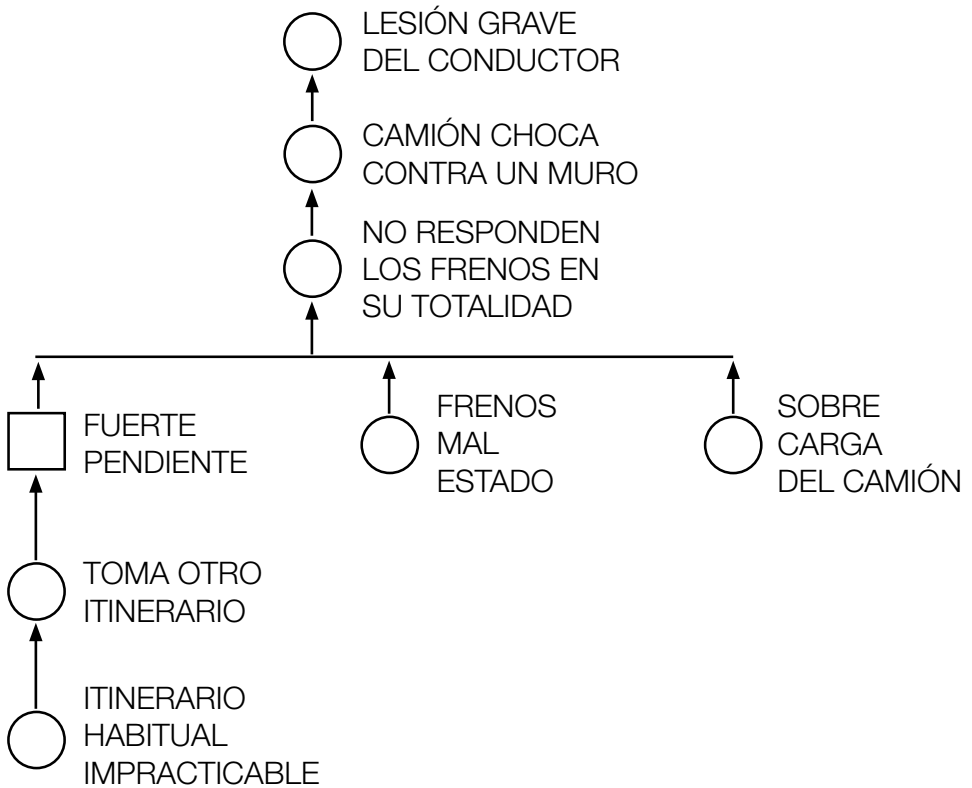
LESIÓN GRAVE
DEL CONDUCTOR

CAMIÓN CHOCA
CONTRA UN MURO

NO RESPONDEN
LOS FRENOS EN
SU TOTALIDAD

FUERTE
PENDIENTE

FRENOS
MAL
ESTADO

SOBRE
CARGA
DEL CAMIÓN

TOMA OTRO
ITINERARIO

ITINERARIO
HABITUAL
IMPRACTICABLE